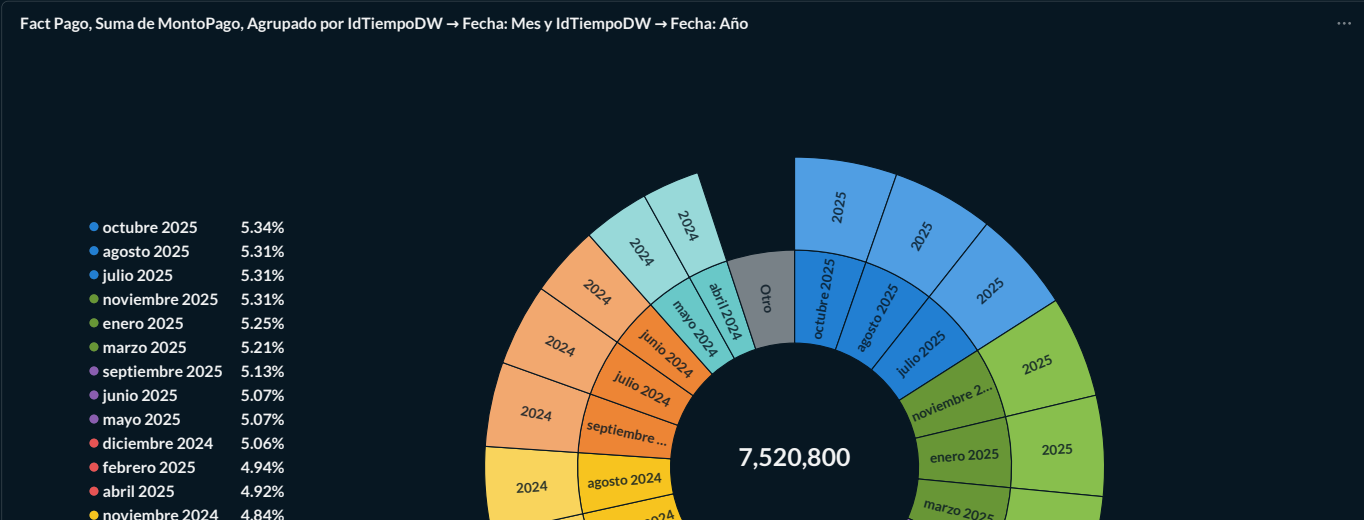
Fact Pago, Suma de MontoPago, Agrupado por IdTiempoDW → Fecha: Mes y IdTiempoDW → Fecha: Año

...

| | |
|---|---|
| octubre 2025 | 5.34% |
| agosto 2025 | 5.31% |
| julio 2025 | 5.31% |
| noviembre 2025 | 5.31% |
| enero 2025 | 5.25% |
| marzo 2025 | 5.21% |
| septiembre 2025 | 5.13% |
| junio 2025 | 5.07% |
| mayo 2025 | 5.07% |
| diciembre 2024 | 5.06% |
| febrero 2025 | 4.94% |
| abril 2025 | 4.92% |
| noviembre 2024 | 4.84% |

2025
2025
2025
2025
2025
2024
2024
2024
2024
2024
2024
Otro
octubre 2025
agosto 2025
julio 2025
noviembre 2...
enero 2025
marzo 2025
abril 2024
mayo 2024
junio 2024
julio 2024
septiembre ...
agosto 2024
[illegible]2024

7,520,800